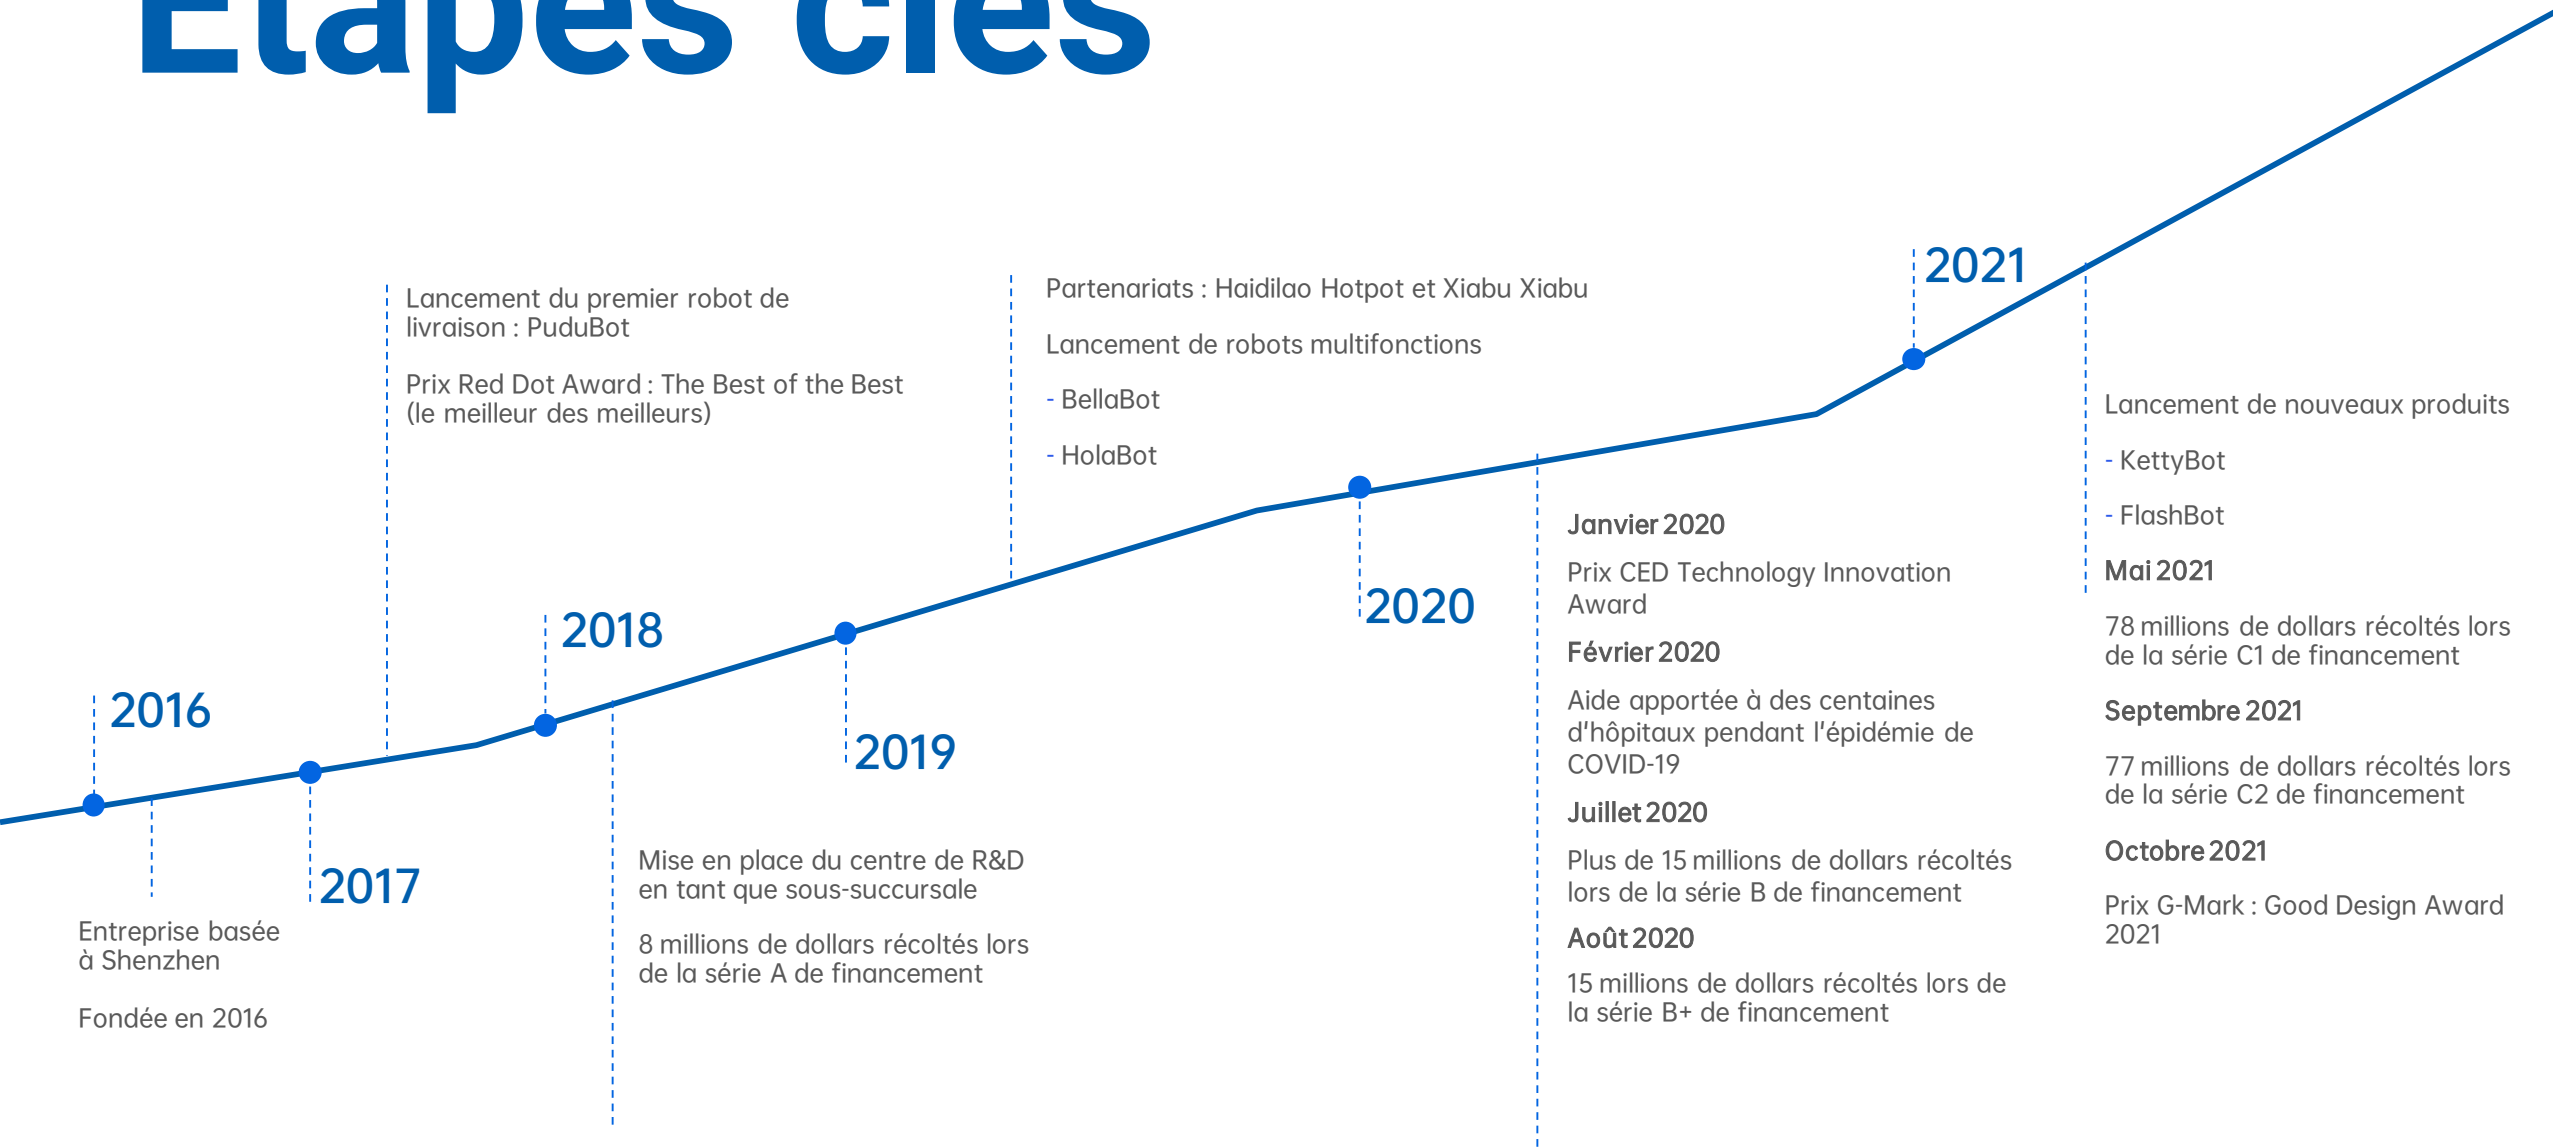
Étapes clés

Lancement du premier robot de livraison : PuduBot

Prix Red Dot Award : The Best of the Best (le meilleur des meilleurs)

Partenariats : Haidilao Hotpot et Xiabu Xiabu

Lancement de robots multifonctions

- BellaBot

- HolaBot

2021

Lancement de nouveaux produits

- KettyBot

- FlashBot

Mai 2021

78 millions de dollars récoltés lors de la série C1 de financement

Septembre 2021

77 millions de dollars récoltés lors de la série C2 de financement

Octobre 2021

Prix G-Mark : Good Design Award 2021

2020

Janvier 2020

Prix CED Technology Innovation Award

Février 2020

Aide apportée à des centaines d'hôpitaux pendant l'épidémie de COVID-19

Juillet 2020

Plus de 15 millions de dollars récoltés lors de la série B de financement

Août 2020

15 millions de dollars récoltés lors de la série B+ de financement

2018

2019

Mise en place du centre de R&D en tant que sous-succursale

8 millions de dollars récoltés lors de la série A de financement

2016

2017

Entreprise basée à Shenzhen

Fondée en 2016